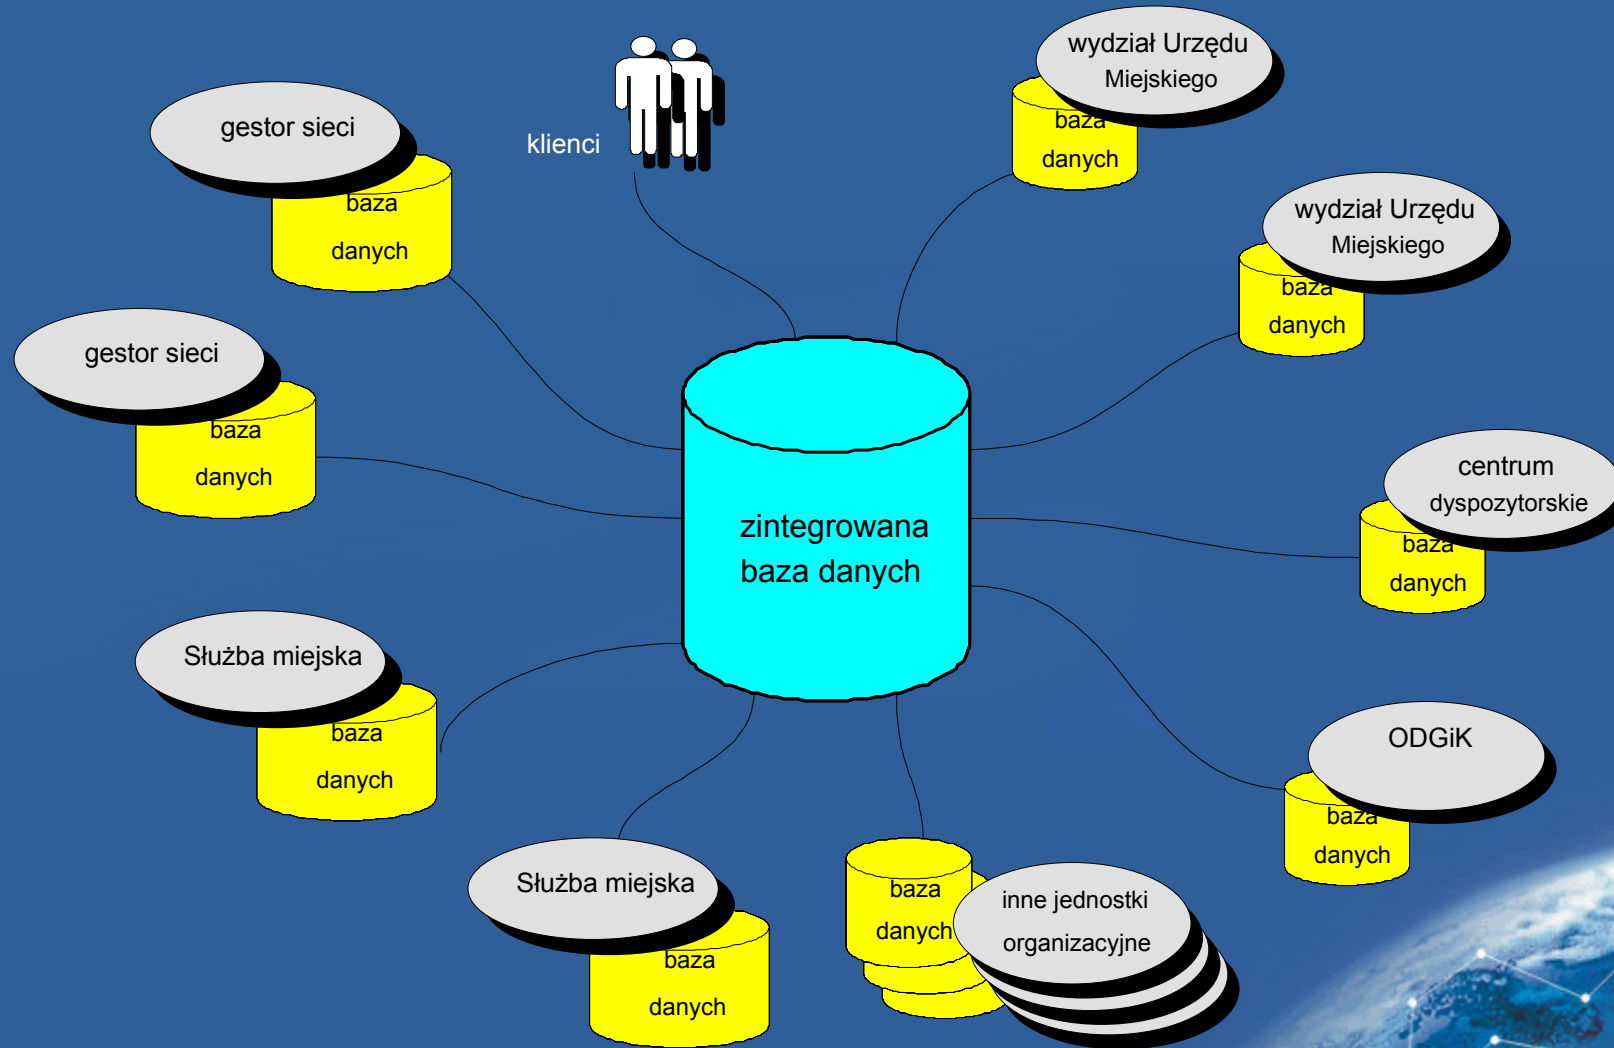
klienci

wydział Urzędu Miejskiego
baza danych

gestor sieci
baza danych

wydział Urzędu Miejskiego
baza danych

gestor sieci
baza danych

zintegrowana baza danych

centrum dyspozytorskie
baza danych

Służba miejska
baza danych

ODGiK
baza danych

Służba miejska
baza danych

baza danych
inne jednostki organizacyjne